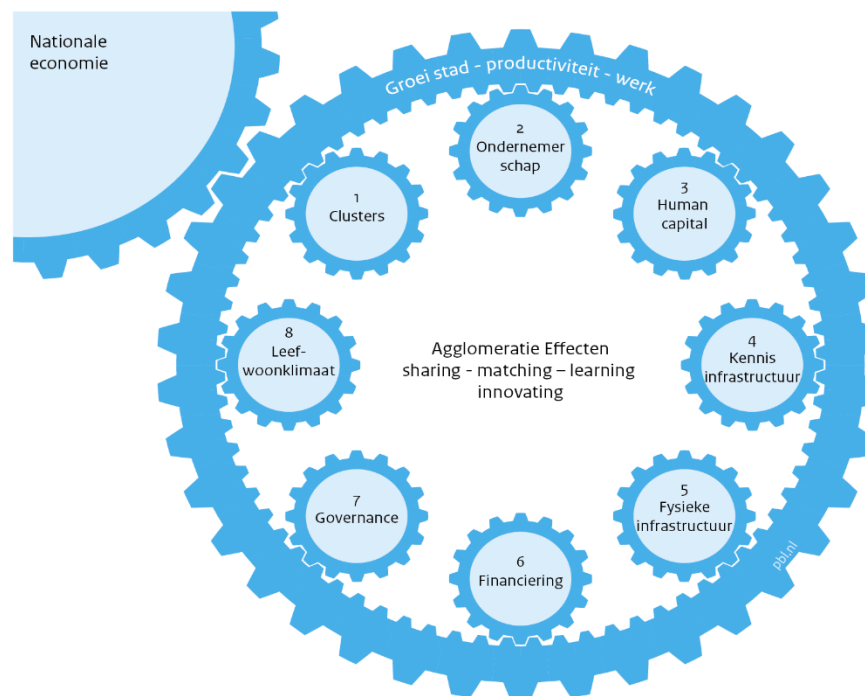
Nationale economie

Groei stad - productiviteit - werk

1
Clusters

2
Ondernemer schap

3
Human capital

4
Kennis infrastructuur

5
Fysieke infrastructuur

6
Financiering

7
Governance

8
Leef-woonklimaat

Agglomeratie Effecten
sharing - matching – learning
innovating

pbl.nl